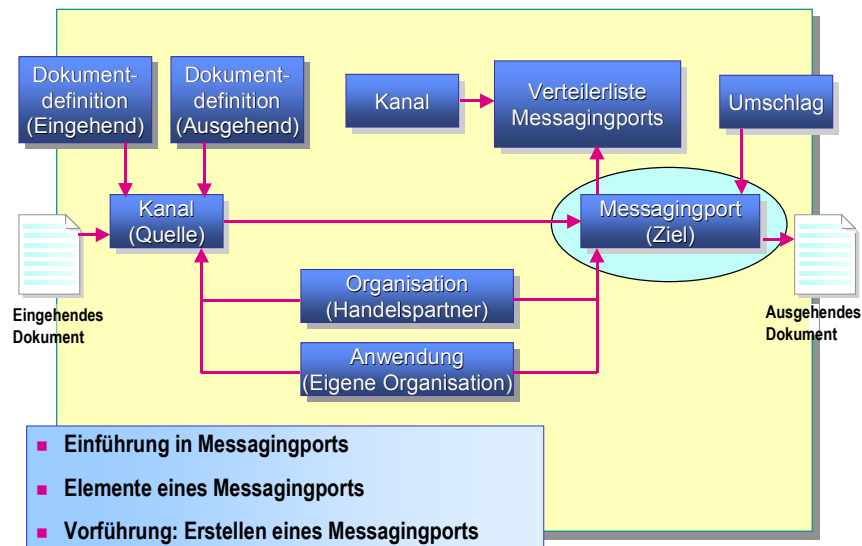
Dokumentdefinition (Eingehend)

Dokumentdefinition (Ausgehend)

Kanal

Verteilerliste Messagingports

Umschlag

Kanal (Quelle)

Messagingport (Ziel)

Eingehendes Dokument

Organisation (Handelspartner)

Ausgehendes Dokument

Anwendung (Eigene Organisation)

■ Einführung in Messagingports

■ Elemente eines Messagingports

■ Vorführung: Erstellen eines Messagingports